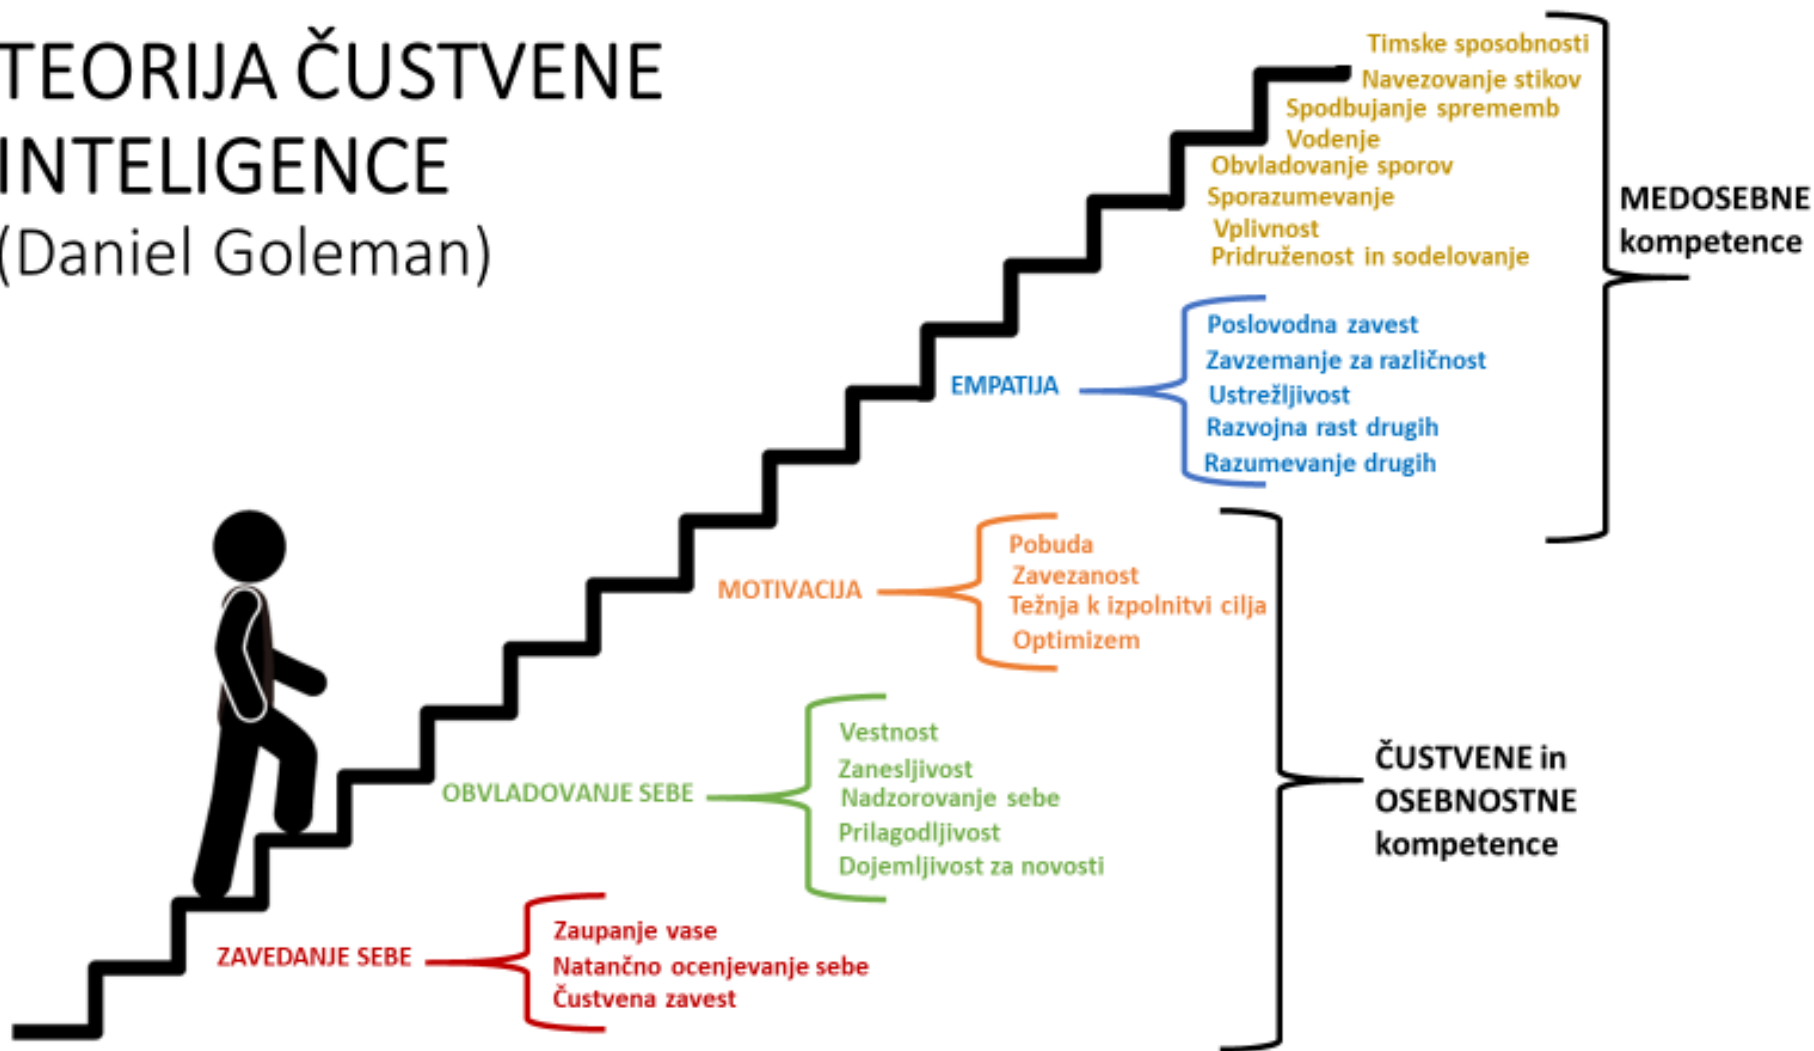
TEORIJA ČUSTVENE INTELIGENCE
(Daniel Goleman)

Timske sposobnosti
Navezovanje stikov
Spodbujanje sprememb
Vodenje
Obvladovanje sporov
Sporazumevanje
Vplivnost
Pridruženost in sodelovanje

MEDOSEBNE kompetence

EMPATIJA
Poslovodna zavest
Zavzemanje za različnost
Ustrežljivost
Razvojna rast drugih
Razumevanje drugih

MOTIVACIJA
Pobuda
Zavezanost
Težnja k izpolnitvi cilja
Optimizem

OBVLADOVANJE SEBE
Vestnost
Zanesljivost
Nadzorovanje sebe
Prilagodljivost
Dojemljivost za novosti

ČUSTVENE in OSEBNOSTNE kompetence

ZAVEDANJE SEBE
Zaupanje vase
Natančno ocenjevanje sebe
Čustvena zavest